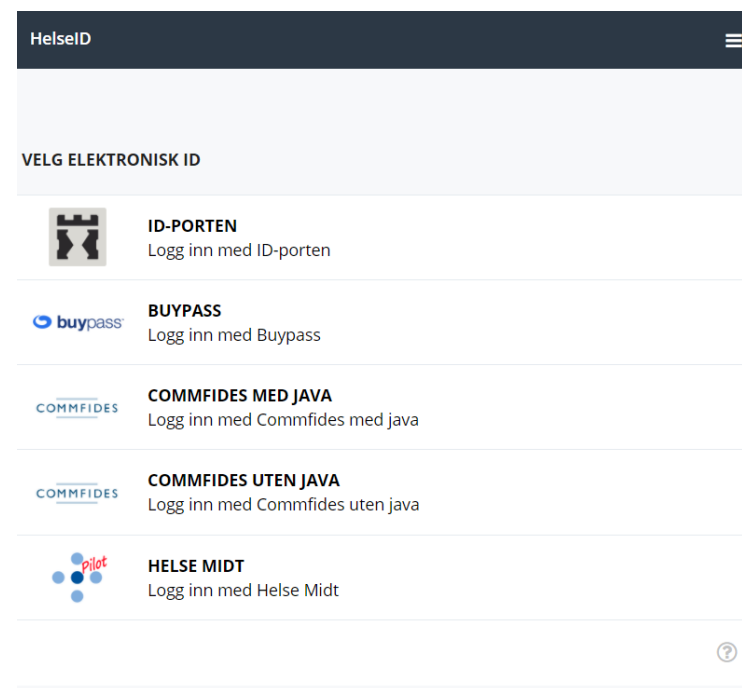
HelseID

VELG ELEKTRONISK ID

ID-PORTEN
Logg inn med ID-porten

buypass

BUYPASS
Logg inn med Buypass

COMMFIDES

COMMFIDES MED JAVA
Logg inn med Commfides med java

COMMFIDES

COMMFIDES UTEN JAVA
Logg inn med Commfides uten java

pilot

HELSE MIDT
Logg inn med Helse Midt